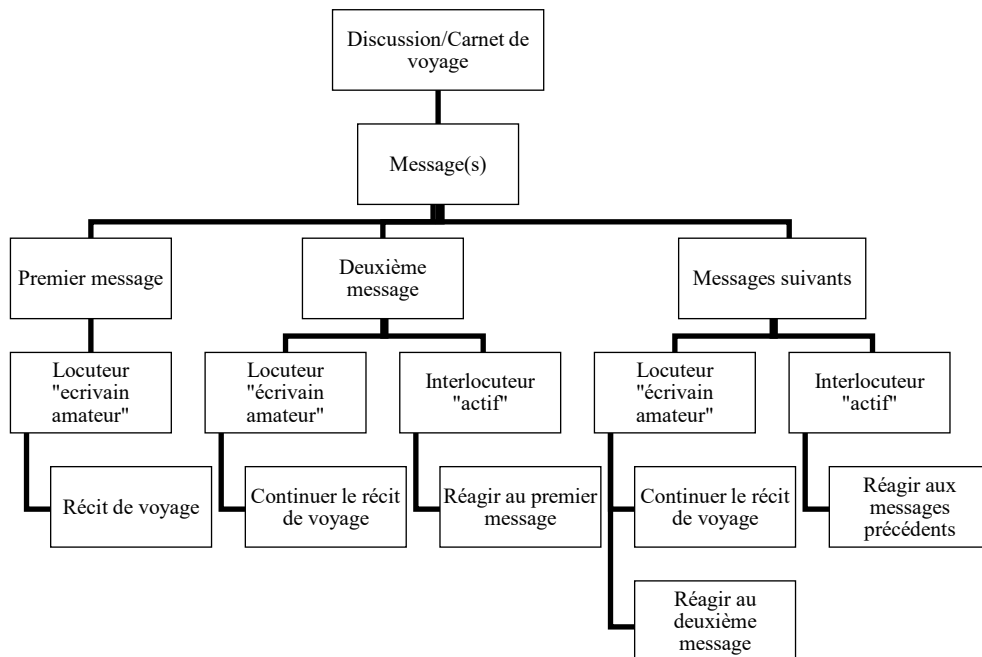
Discussion/Carnet de voyage

Message(s)

Premier message

Deuxième message

Messages suivants

Locuteur "ecrivain amateur"

Récit de voyage

Locuteur "écrivain amateur"

Continuer le récit de voyage

Interlocuteur "actif"

Réagir au premier message

Locuteur "écrivain amateur"

Continuer le récit de voyage

Réagir au deuxième message

Interlocuteur "actif"

Réagir aux messages précédents